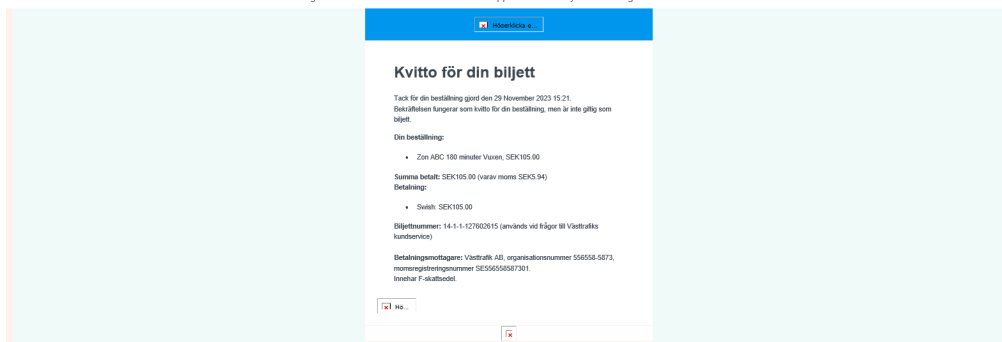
Högerklicka e...

Kvitto för din biljett

Tack för din beställning gjord den 29 November 2023 15:21.
Bekräftelsen fungerar som kvitto för din beställning, men är inte giltig som biljett.

Din beställning:

• Zon ABC 180 minuter Vuxen, SEK105.00

Summa betalt: SEK105.00 (varav moms SEK5.94)
Betalning:

• Swish: SEK105.00

Biljettnummer: 14-1-1-127602615 (används vid frågor till Västtrafiks kundservice)

Betalningsmottagare: Västtrafik AB, organisationsnummer 556558-5873, momsregistreringsnummer SE556558587301.
Innehar F-skattsedel.

Hö...